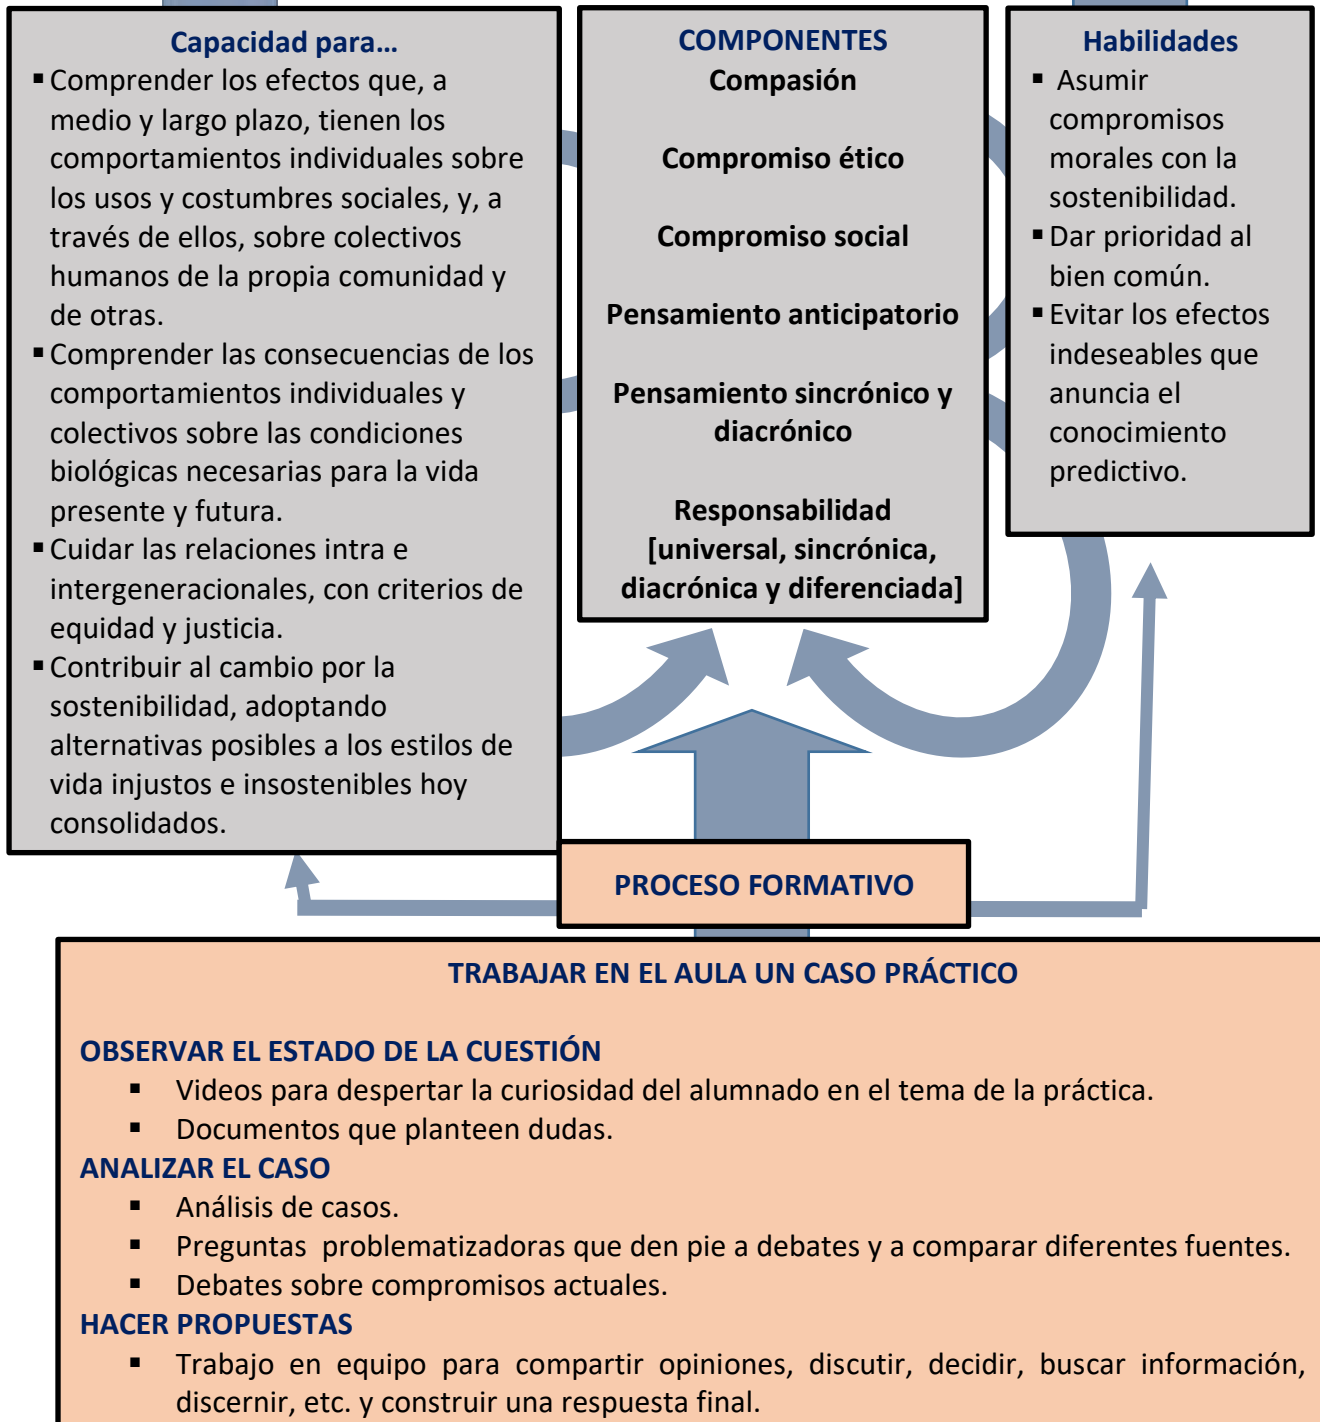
Capacidad para…

- Comprender los efectos que, a medio y largo plazo, tienen los comportamientos individuales sobre los usos y costumbres sociales, y, a través de ellos, sobre colectivos humanos de la propia comunidad y de otras.
- Comprender las consecuencias de los comportamientos individuales y colectivos sobre las condiciones biológicas necesarias para la vida presente y futura.
- Cuidar las relaciones intra e intergeneracionales, con criterios de equidad y justicia.
- Contribuir al cambio por la sostenibilidad, adoptando alternativas posibles a los estilos de vida injustos e insostenibles hoy consolidados.

COMPONENTES

Compasión

Compromiso ético

Compromiso social

Pensamiento anticipatorio

Pensamiento sincrónico y diacrónico

Responsabilidad [universal, sincrónica, diacrónica y diferenciada]

Habilidades

- Asumir compromisos morales con la sostenibilidad.
- Dar prioridad al bien común.
- Evitar los efectos indeseables que anuncia el conocimiento predictivo.

PROCESO FORMATIVO

TRABAJAR EN EL AULA UN CASO PRÁCTICO

OBSERVAR EL ESTADO DE LA CUESTIÓN

- Videos para despertar la curiosidad del alumnado en el tema de la práctica.
- Documentos que planteen dudas.

ANALIZAR EL CASO

- Análisis de casos.
- Preguntas problematizadoras que den pie a debates y a comparar diferentes fuentes.
- Debates sobre compromisos actuales.

HACER PROPUESTAS

- Trabajo en equipo para compartir opiniones, discutir, decidir, buscar información, discernir, etc. y construir una respuesta final.